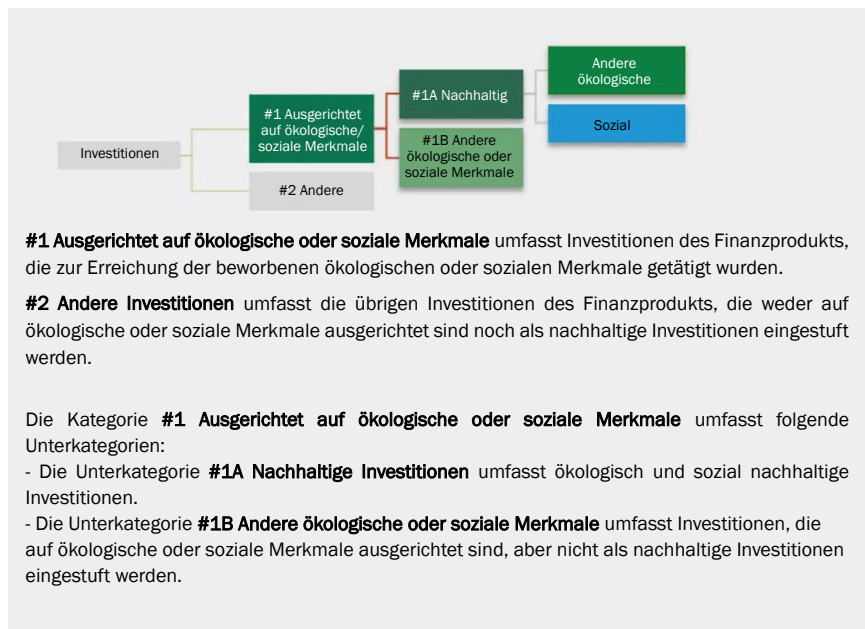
Investitionen

#1 Ausgerichtet auf ökologische/ soziale Merkmale

#2 Andere

#1A Nachhaltig

#1B Andere ökologische oder soziale Merkmale

Andere ökologische

Sozial

#1 Ausgerichtet auf ökologische oder soziale Merkmale umfasst Investitionen des Finanzprodukts, die zur Erreichung der beworbenen ökologischen oder sozialen Merkmale getätigt wurden.

#2 Andere Investitionen umfasst die übrigen Investitionen des Finanzprodukts, die weder auf ökologische oder soziale Merkmale ausgerichtet sind noch als nachhaltige Investitionen eingestuft werden.

Die Kategorie #1 Ausgerichtet auf ökologische oder soziale Merkmale umfasst folgende Unterkategorien:
- Die Unterkategorie #1A Nachhaltige Investitionen umfasst ökologisch und sozial nachhaltige Investitionen.
- Die Unterkategorie #1B Andere ökologische oder soziale Merkmale umfasst Investitionen, die auf ökologische oder soziale Merkmale ausgerichtet sind, aber nicht als nachhaltige Investitionen eingestuft werden.